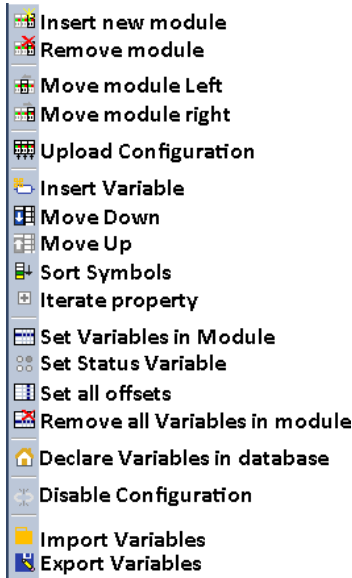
Insert new module
Remove module
Move module Left
Move module right
Upload Configuration
Insert Variable
Move Down
Move Up
Sort Symbols
Iterate property
Set Variables in Module
Set Status Variable
Set all offsets
Remove all Variables in module
Declare Variables in database
Disable Configuration
Import Variables
Export Variables